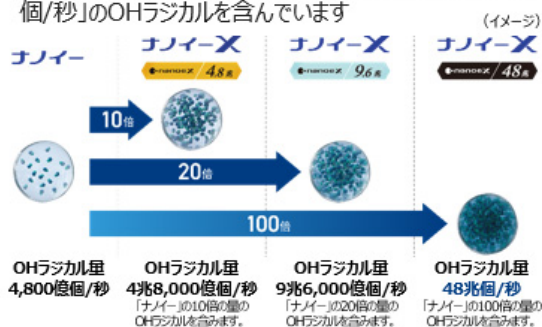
個/秒」のOHラジカルを含んでいます

（イメージ）

ナノイー

ナノイーX
nanoeX 4.8兆

ナノイーX
nanoeX 9.6兆

ナノイーX
nanoeX 48兆

10倍

20倍

100倍

OHラジカル量
4,800億個/秒

OHラジカル量
4兆8,000億個/秒
「ナノイー」の10倍の量のOHラジカルを含みます。

OHラジカル量
9兆6,000億個/秒
「ナノイー」の20倍の量のOHラジカルを含みます。

OHラジカル量
48兆個/秒
「ナノイー」の100倍の量のOHラジカルを含みます。